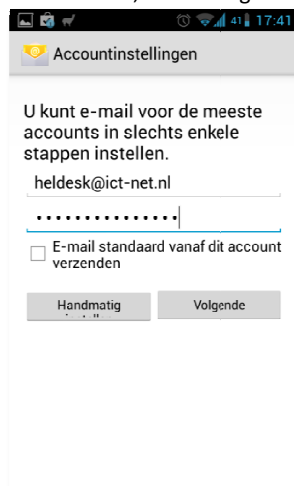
41 17:41

Accountinstellingen

U kunt e-mail voor de meeste accounts in slechts enkele stappen instellen.

heldesk@ict-net.nl

••••••••••••••

E-mail standaard vanaf dit account verzenden

Handmatig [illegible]

Volgende